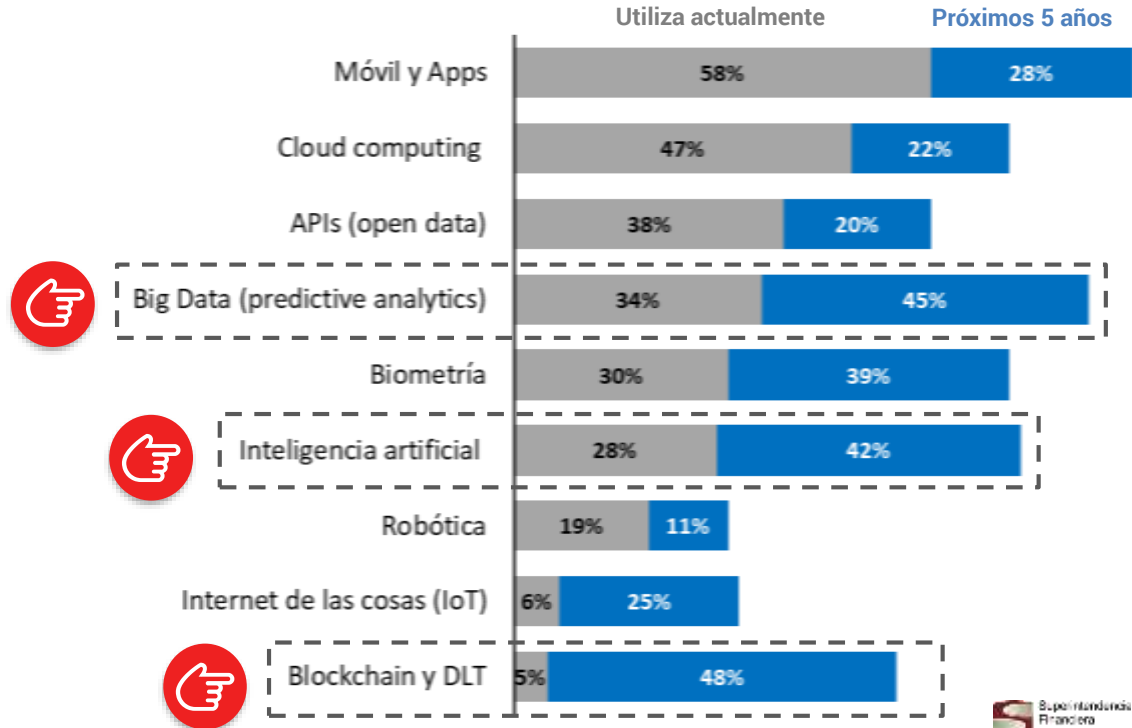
Utiliza actualmente Próximos 5 años

Móvil y Apps 58% 28%

Cloud computing 47% 22%

APIs (open data) 38% 20%

Big Data (predictive analytics) 34% 45%

Biometría 30% 39%

Inteligencia artificial 28% 42%

Robótica 19% 11%

Internet de las cosas (IoT) 6% 25%

Blockchain y DLT 5% 48%

Superintendencia Financiera